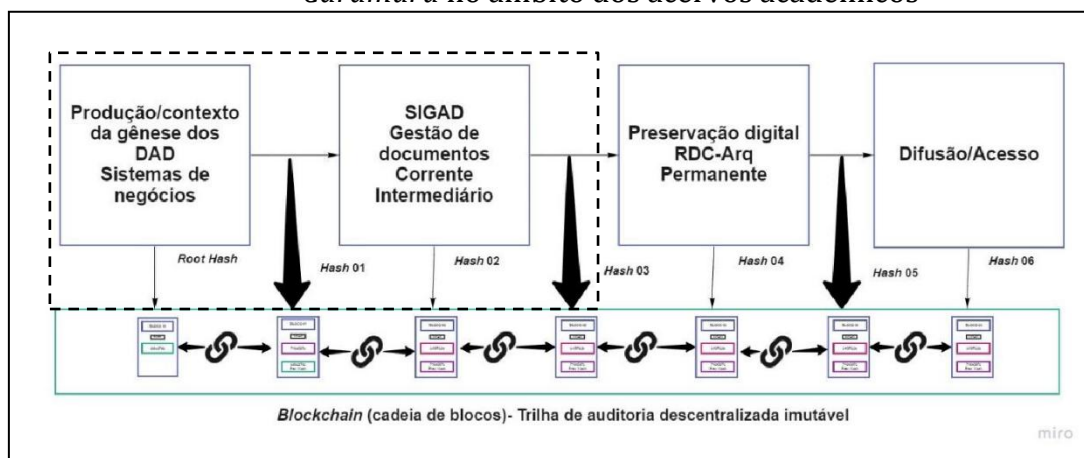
*Curumul* a no âmbito dos acervos acadêmicos

Produção/contexto da gênese dos DAD Sistemas de negócios

SIGAD Gestão de documentos Corrente Intermediário

Preservação digital RDC-Arq Permanente

Difusão/Acesso

*Root Hash*

*Hash* 01

*Hash* 02

*Hash* 03

*Hash* 04

*Hash* 05

*Hash* 06

*Blockchain* (cadeia de blocos)- Trilha de auditoria descentralizada imutável

miro